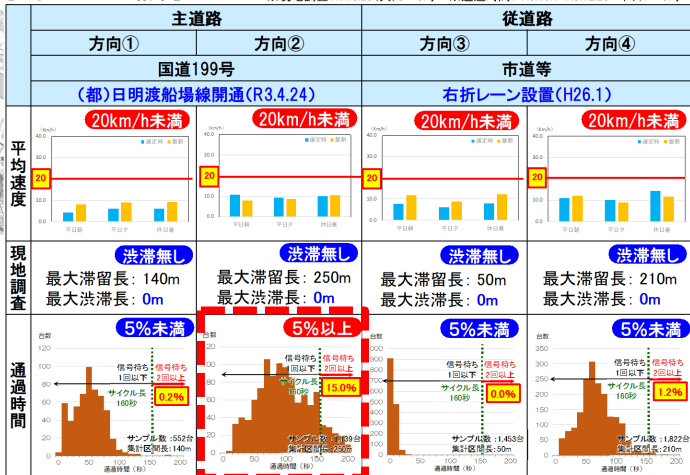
| | 主道路 | | 従道路 | |
|---|---|---|---|---|
| | 方向① | 方向② | 方向③ | 方向④ |
| | 国道199号 | | 市道等 | |
| | (都)日明渡船場線開通(R3.4.24) | | 右折レーン設置(H26.1) | |
| 平均速度 | 20km/h未満 (km/h) 40.0 30.0 20.0 10.0 0.0 20 ■選定時 ■最新 平日朝 平日夕 休日夕 | 20km/h未満 (km/h) 40.0 30.0 20.0 10.0 0.0 20 ■選定時 ■最新 平日朝 平日夕 休日夕 | 20km/h未満 (km/h) 40.0 30.0 20.0 10.0 0.0 20 ■選定時 ■最新 平日朝 平日夕 休日夕 | 20km/h未満 (km/h) 40.0 30.0 20.0 10.0 0.0 20 ■選定時 ■最新 平日朝 平日夕 休日夕 |
| 現地調査 | 渋滞無し 最大滞留長：140m 最大渋滞長：0m | 渋滞無し 最大滞留長：250m 最大渋滞長：0m | 渋滞無し 最大滞留長：50m 最大渋滞長：0m | 渋滞無し 最大滞留長：210m 最大渋滞長：0m |
| 通過時間 | 5%未満 台数 120 100 80 60 40 20 0 信号待ち1回以下 信号待ち2回以上 サイクル長160秒 0.2% サンプル数：552台 集計区間長：140m 0 50 100 150 200 通過時間（秒） | 5%以上 台数 信号待ち1回以下 信号待ち2回以上 サイクル長160秒 15.0% サンプル数：1,139台 集計区間長：250m 0 50 100 150 200 通過時間（秒） | 5%未満 台数 900 800 700 600 500 400 300 200 100 0 信号待ち1回以下 信号待ち2回以上 サイクル長160秒 0.0% サンプル数：1,453台 集計区間長：50m 0 50 100 150 200 通過時間（秒） | 5%未満 台数 300 250 200 150 100 50 0 信号待ち1回以下 信号待ち2回以上 サイクル長160秒 1.2% サンプル数：1,822台 集計区間長：210m 0 50 100 150 200 通過時間（秒） |